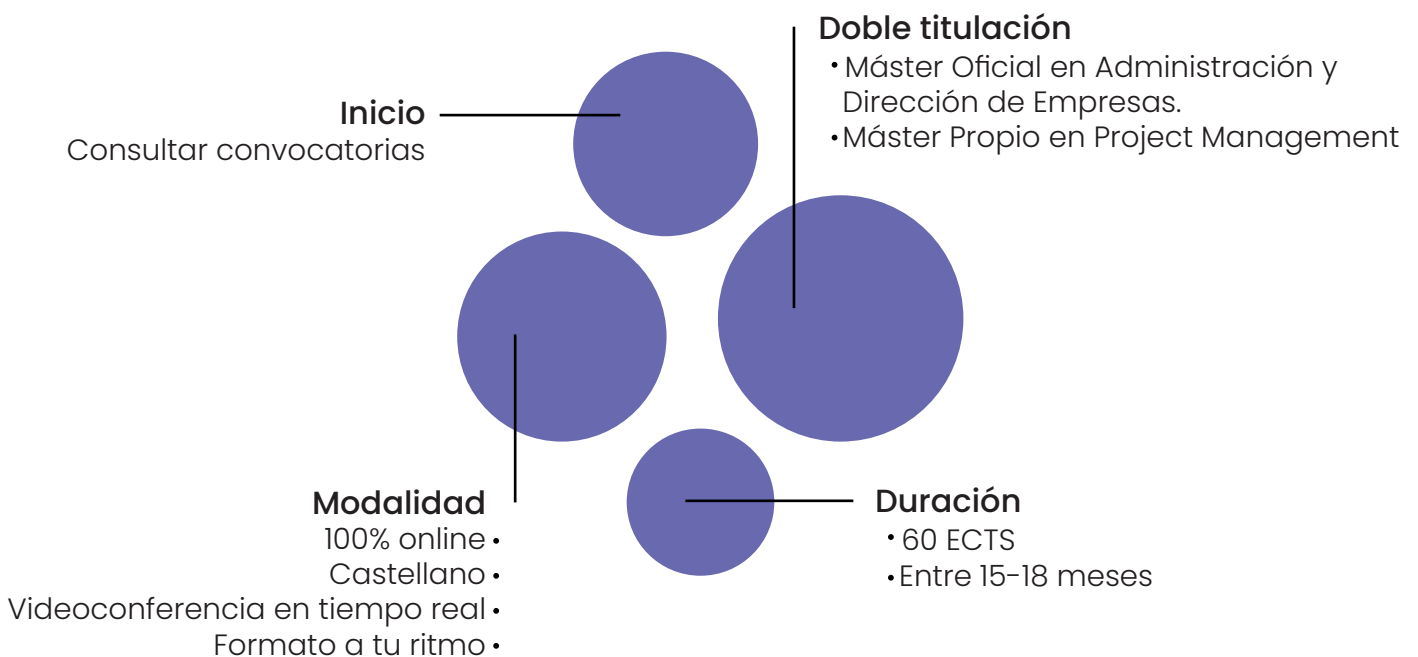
Doble titulación
• Máster Oficial en Administración y Dirección de Empresas.
• Máster Propio en Project Management

Inicio
Consultar convocatorias

Modalidad
100% online •
Castellano •
Videoconferencia en tiempo real •
Formato a tu ritmo •

Duración
• 60 ECTS
• Entre 15-18 meses